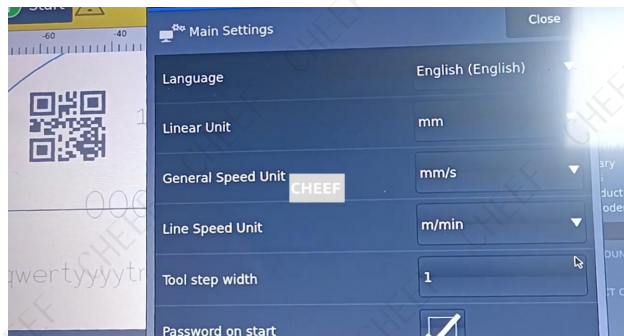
Start
-60
-40
Main Settings
Close
Language
English (English)
Linear Unit
mm
General Speed Unit
CHEEF
mm/s
Line Speed Unit
m/min
Tool step width
1
Password on start
qwertyyyytr
CHEEF
CHEEF
CHEEF
CHEEF
CHEEF
ary
duct
ode
OUN
CT C